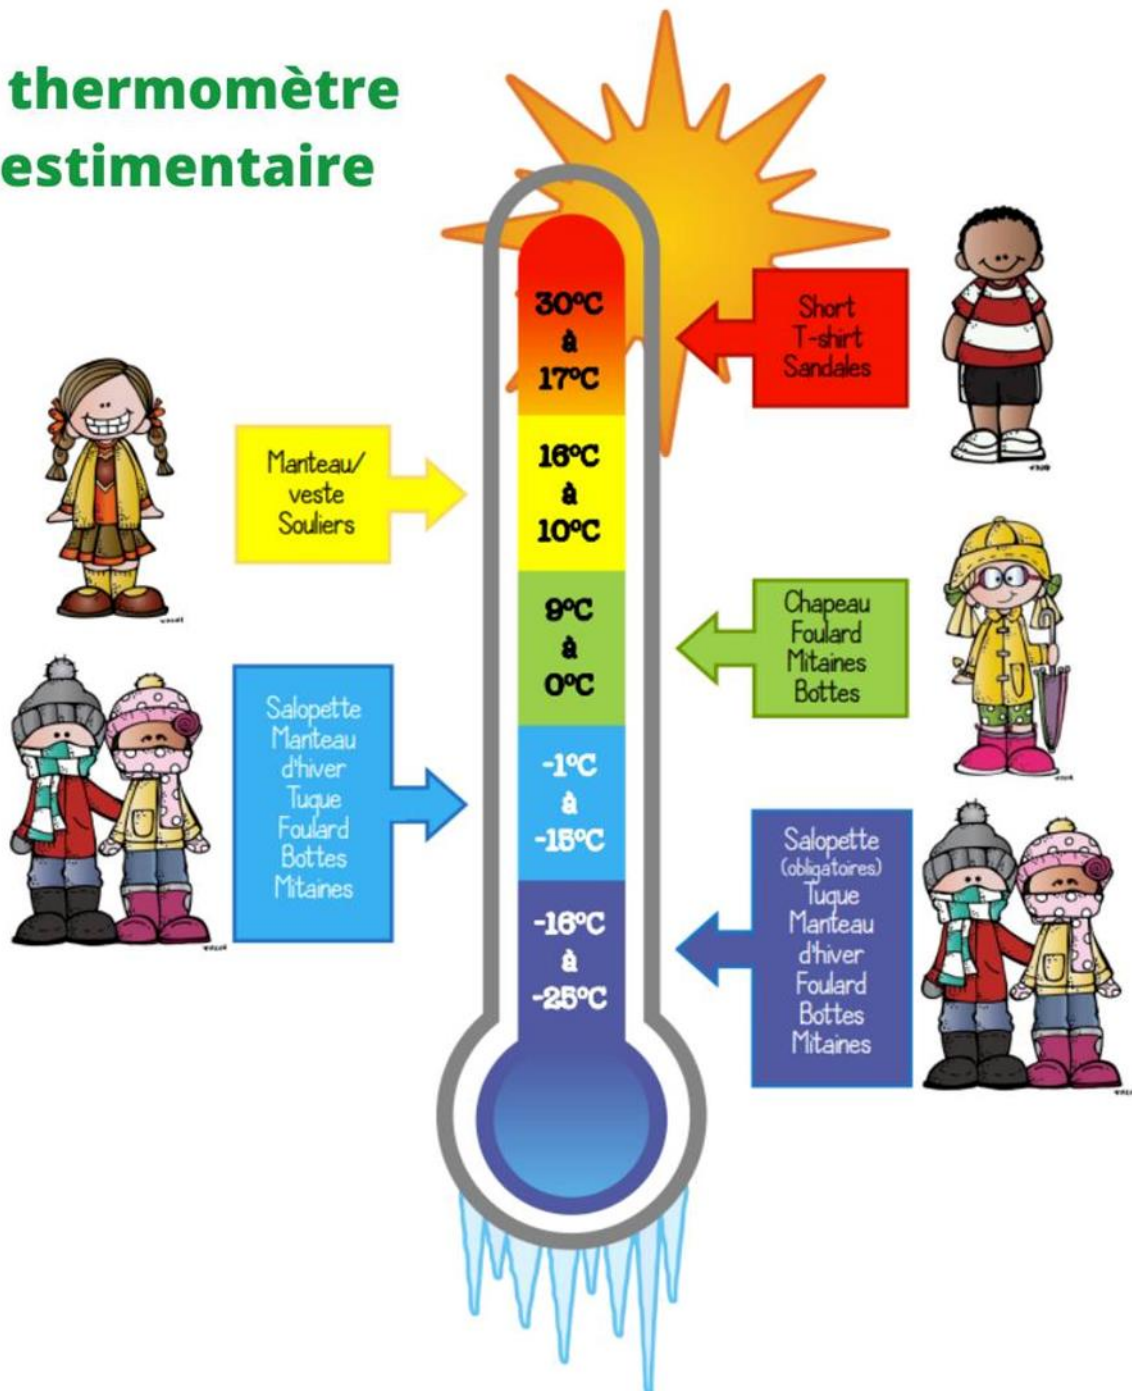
thermomètre
estimentaire

30°C
à
17°C

Short
T-shirt
Sandales

Manteau/
veste
Souliers

16°C
à
10°C

9°C
à
0°C

Chapeau
Foulard
Mitaines
Bottes

Salopette
Manteau
d'hiver
Tuque
Foulard
Bottes
Mitaines

-1°C
à
-15°C

-16°C
à
-25°C

Salopette
(obligatoires)
Tuque
Manteau
d'hiver
Foulard
Bottes
Mitaines